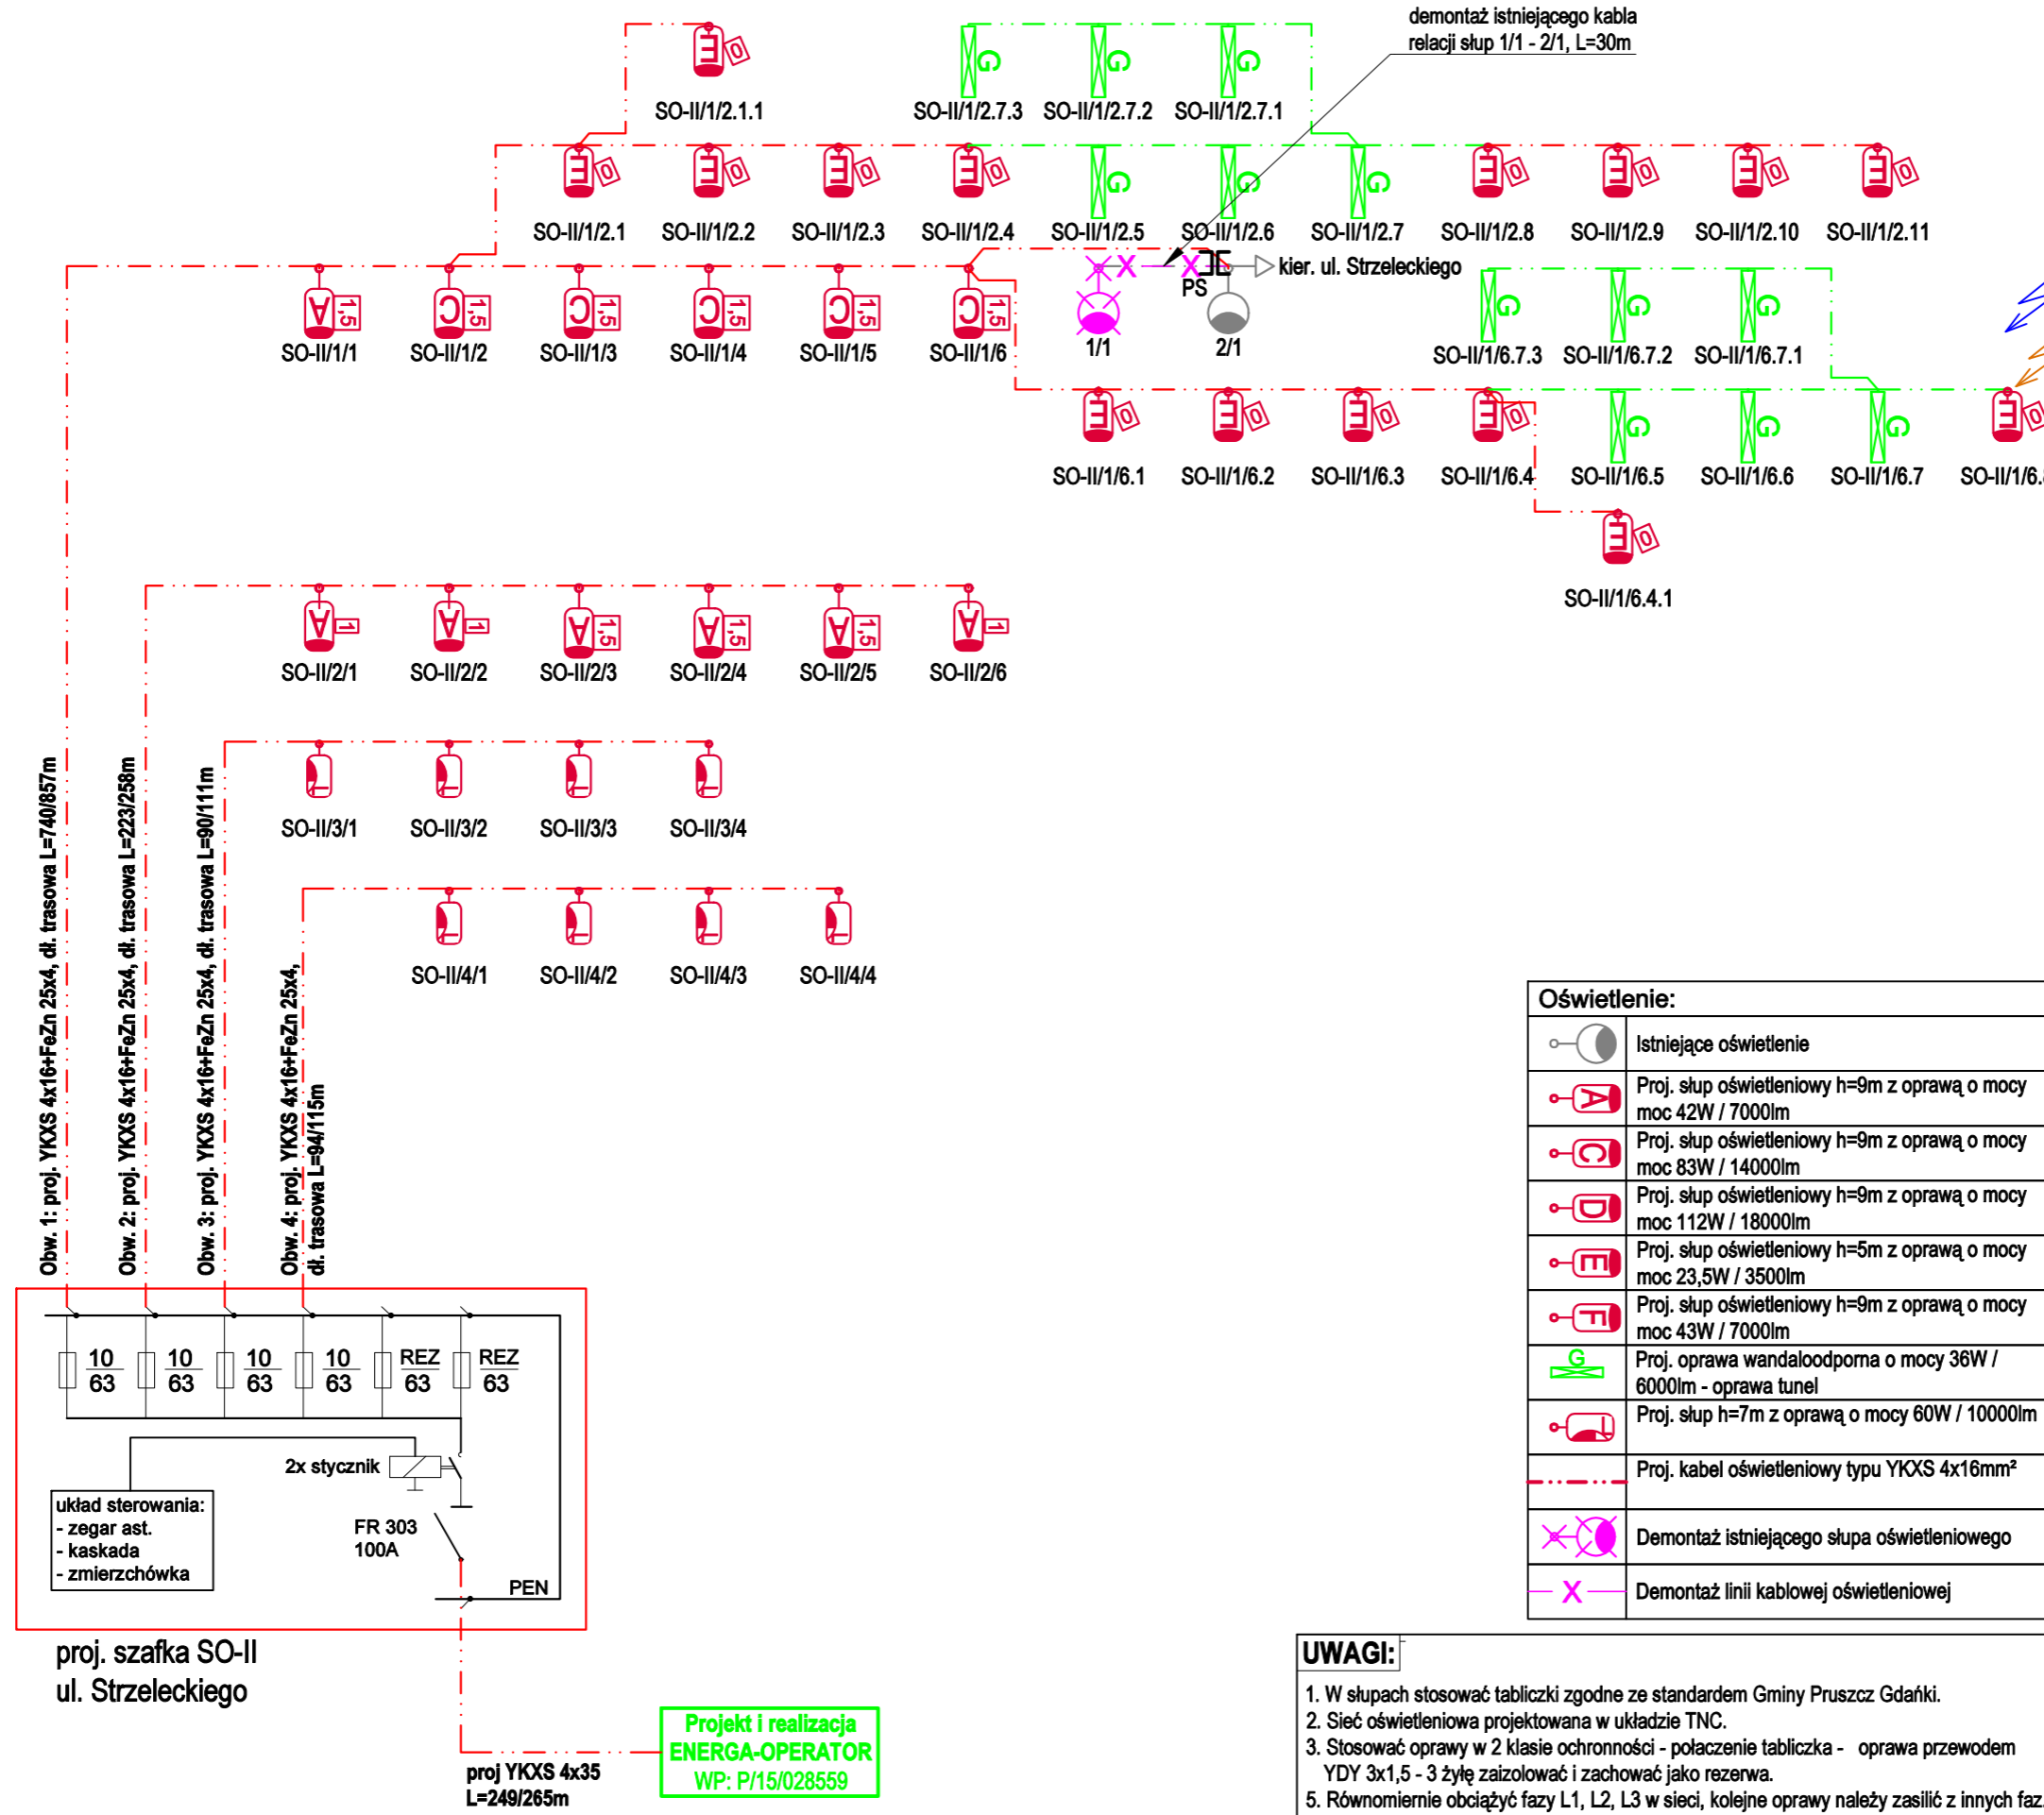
demontaż istniejącego kabla relacji słup 1/1 - 2/1, L=30m

SO-II/1/2.1.1
SO-II/1/2.7.3 SO-II/1/2.7.2 SO-II/1/2.7.1

SO-II/1/2.1 SO-II/1/2.2 SO-II/1/2.3 SO-II/1/2.4 SO-II/1/2.5 SO-II/1/2.6 SO-II/1/2.7 SO-II/1/2.8 SO-II/1/2.9 SO-II/1/2.10 SO-II/1/2.11

PS
kier. ul. Strzeleckiego

SO-II/1/1 SO-II/1/2 SO-II/1/3 SO-II/1/4 SO-II/1/5 SO-II/1/6
1/1 2/1
SO-II/1/6.7.3 SO-II/1/6.7.2 SO-II/1/6.7.1

SO-II/1/6.1 SO-II/1/6.2 SO-II/1/6.3 SO-II/1/6.4 SO-II/1/6.5 SO-II/1/6.6 SO-II/1/6.7 SO-II/1/6.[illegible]

SO-II/1/6.4.1

SO-II/2/1 SO-II/2/2 SO-II/2/3 SO-II/2/4 SO-II/2/5 SO-II/2/6

SO-II/3/1 SO-II/3/2 SO-II/3/3 SO-II/3/4

SO-II/4/1 SO-II/4/2 SO-II/4/3 SO-II/4/4

Obw. 1: proj. YKXS 4x16+FeZn 25x4, dł. trasowa L=740/857m
Obw. 2: proj. YKXS 4x16+FeZn 25x4, dł. trasowa L=223/258m
Obw. 3: proj. YKXS 4x16+FeZn 25x4, dł. trasowa L=90/111m
Obw. 4: proj. YKXS 4x16+FeZn 25x4, dł. trasowa L=94/115m

10/63 10/63 10/63 10/63 REZ/63 REZ/63

2x stycznik

układ sterowania:
- zegar ast.
- kaskada
- zmierzchówka

FR 303
100A

PEN

proj. szafka SO-II
ul. Strzeleckiego

proj YKXS 4x35
L=249/265m

Projekt i realizacja
ENERGA-OPERATOR
WP: P/15/028559

| Oświetlenie: | |
|---|---|
| | Istniejące oświetlenie |
| A | Proj. słup oświetleniowy h=9m z oprawą o mocy moc 42W / 7000lm |
| C | Proj. słup oświetleniowy h=9m z oprawą o mocy moc 83W / 14000lm |
| D | Proj. słup oświetleniowy h=9m z oprawą o mocy moc 112W / 18000lm |
| E | Proj. słup oświetleniowy h=5m z oprawą o mocy moc 23,5W / 3500lm |
| F | Proj. słup oświetleniowy h=9m z oprawą o mocy moc 43W / 7000lm |
| G | Proj. oprawa wandaloodporna o mocy 36W / 6000lm - oprawa tunel |
| | Proj. słup h=7m z oprawą o mocy 60W / 10000lm |
| | Proj. kabel oświetleniowy typu YKXS 4x16mm² |
| | Demontaż istniejącego słupa oświetleniowego |
| X | Demontaż linii kablowej oświetleniowej |

UWAGI:
1. W słupach stosować tabliczki zgodne ze standardem Gminy Pruszcz Gdański.
2. Sieć oświetleniowa projektowana w układzie TNC.
3. Stosować oprawy w 2 klasie ochronności - połaczenie tabliczka - oprawa przewodem YDY 3x1,5 - 3 żyłę zaizolować i zachować jako rezerwa.
5. Równomiernie obciążyć fazy L1, L2, L3 w sieci, kolejne oprawy należy zasilić z innych faz